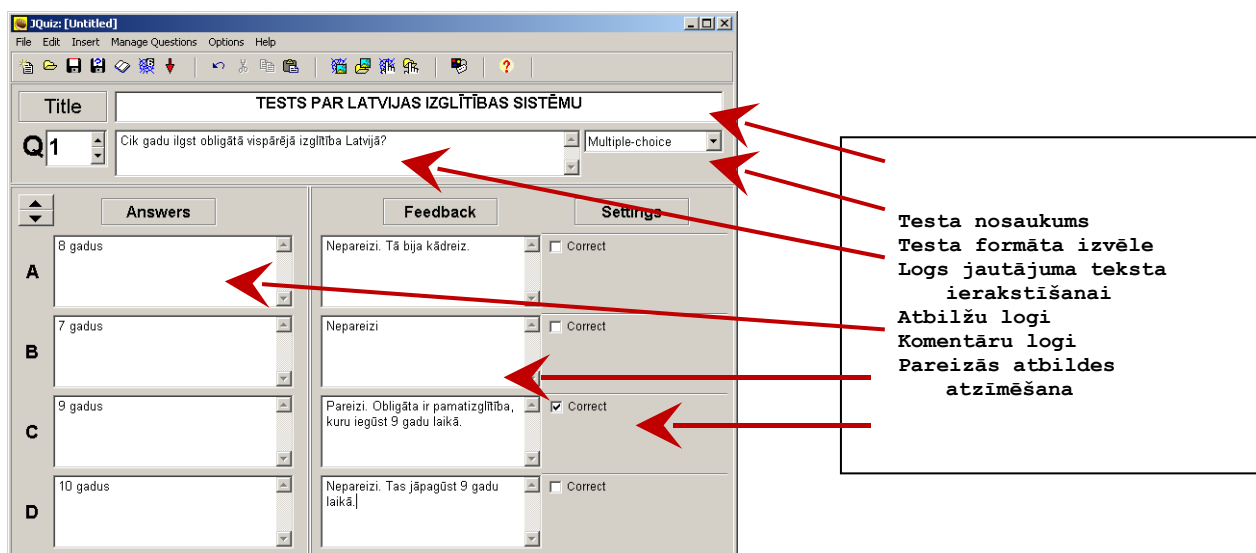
JQuiz: [Untitled]

File Edit Insert Manage Questions Options Help

Title TESTS PAR LATVIJAS IZGLĪTĪBAS SISTĒMU

Q 1 Cik gadu ilgst obligātā vispārējā izglītība Latvijā? Multiple-choice

Answers

Feedback

Settings

A 8 gadus Nepareizi. Tā bija kādreiz. Correct

B 7 gadus Nepareizi Correct

C 9 gadus Pareizi. Obligāta ir pamatizglītība, kuru iegūst 9 gadu laikā. Correct

D 10 gadus Nepareizi. Tas jāpagūst 9 gadu laikā. Correct

Testa nosaukums
Testa formāta izvēle
Logs jautājuma teksta ierakstīšanai
Atbilžu logi
Komentāru logi
Pareizās atbildes atzīmēšana